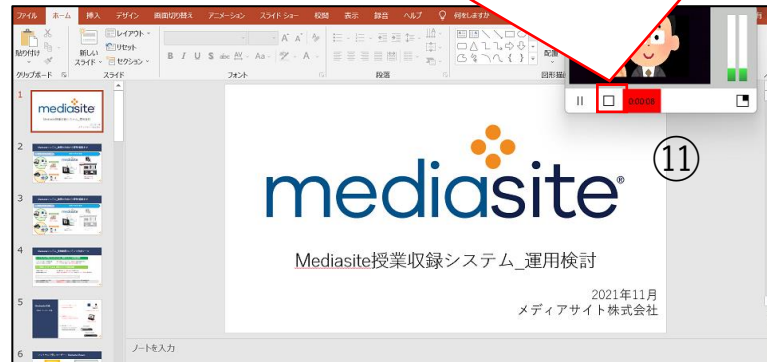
ファイル ホーム 挿入 デザイン 画面切り替え アニメーション スライドショー 校閲 表示 録音 ヘルプ 何をしますか

貼り付け
クリップボード
新しいスライド
レイアウト
リセット
セクション
スライド
B I U S abc AV Aa
フォント
段落
配置
図形描

0:00:08

⑪

1
mediasite
2
3
4
5
6

mediasite®

Mediasite授業収録システム_運用検討

2021年11月
メディアサイト株式会社

ノートを入力